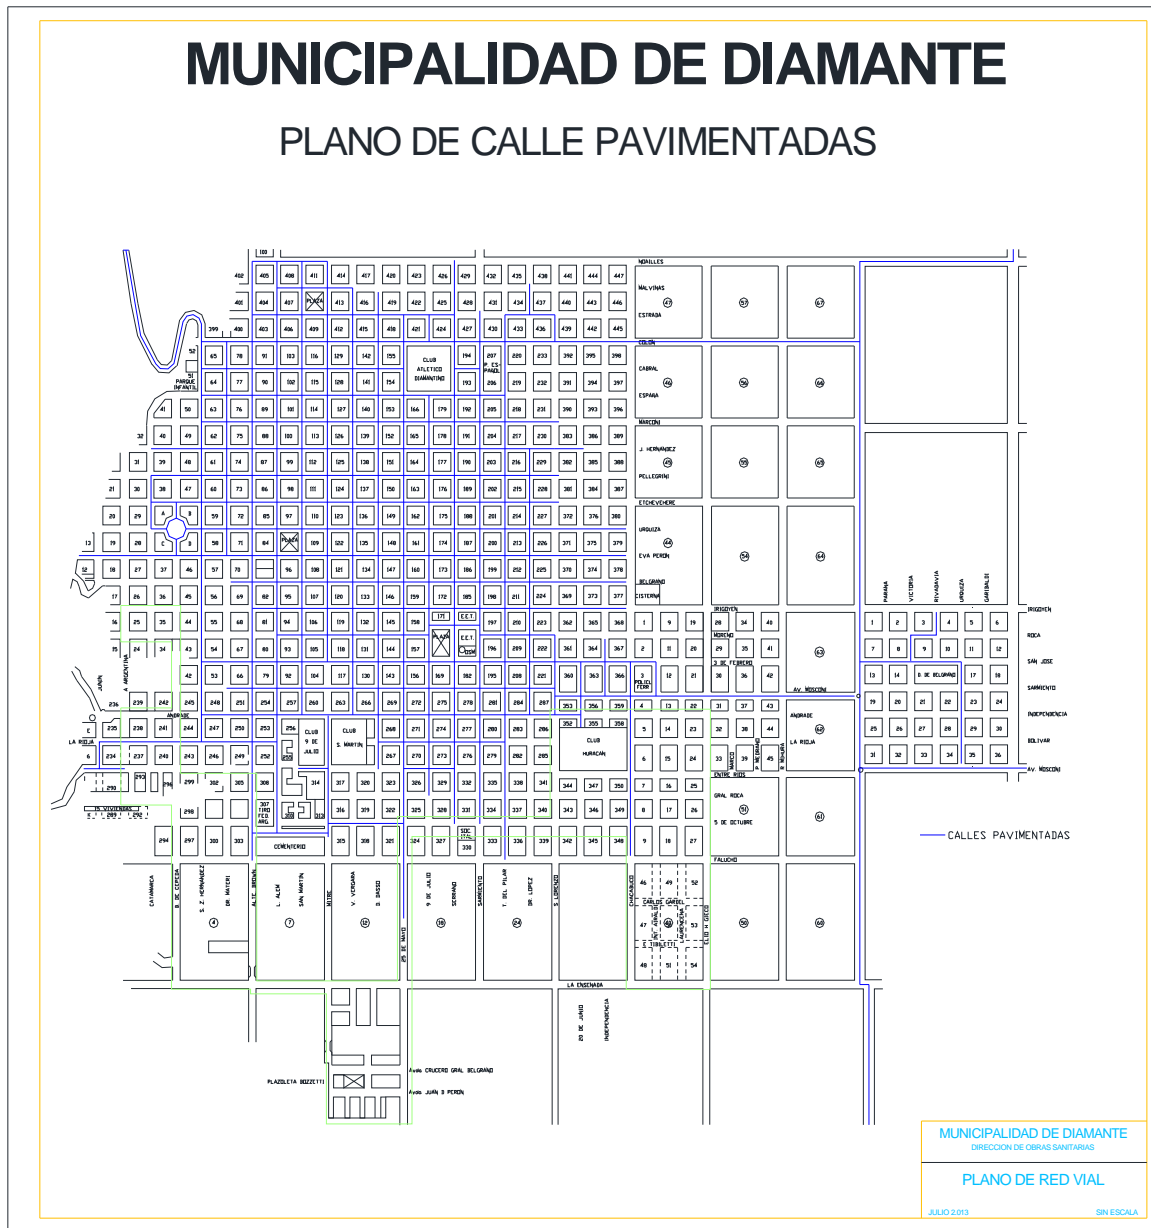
MUNICIPALIDAD DE DIAMANTE

PLANO DE CALLE PAVIMENTADAS

NOAILLES
MALVINAS
ESTRADA
COLON
CABRAL
ESPAÑA
MARCONI
J. HERNANDEZ
PELLEGRINI
ETCHEVEHERE
URQUIZA
EVA PERON
BELGRANO
CISTERNA
IRIGOYEN
MORENO
3 DE FEBRERO
AV. MOSCONI
ANDRADE
LA RIOJA
ENTRE RIOS
GRAL ROCA
5 DE OCTUBRE
FALUCHO
CARLOS GARDEL
LA ENSENADA
20 DE JUNIO
INDEPENDENCIA
PARANA
VICTORIA
RIVADAVIA
URQUIZA
GARIBALDI
IRIGOYEN
ROCA
SAN JOSE
SARMIENTO
INDEPENDENCIA
BOLIVAR
AV. MOSCONI
CLUB ATLETICO DIAMANTINO
CLUB 9 DE JULIO
CLUB S. MARTIN
CLUB HURACAN
CEMENTERIO
PARQUE INFANTIL
PLAZA
E.E.T.
JUNIN
A. ARGENTINA
LA RIOJA
CATAMARCA
B. DE CEPEDA
S. Z. HERNANDEZ
DR. MATERI
ALTE. BROWN
L. ALEM
SAN MARTIN
MITRE
V. VERGARA
D. BASSO
25 DE MAYO
9 DE JULIO
SERRANO
SARMIENTO
T. DEL PILAR
DR. LOPEZ
S. LORENZO
CHACABUCO
ELIO H. GRECO
PLAZOLETA BOZZETTI
Avda. CRUCERO GRAL. BELGRANO
Avda. JUAN D. PERON

CALLES PAVIMENTADAS

MUNICIPALIDAD DE DIAMANTE
DIRECCION DE OBRAS SANITARIAS
PLANO DE RED VIAL
JULIO 2.013
SIN ESCALA